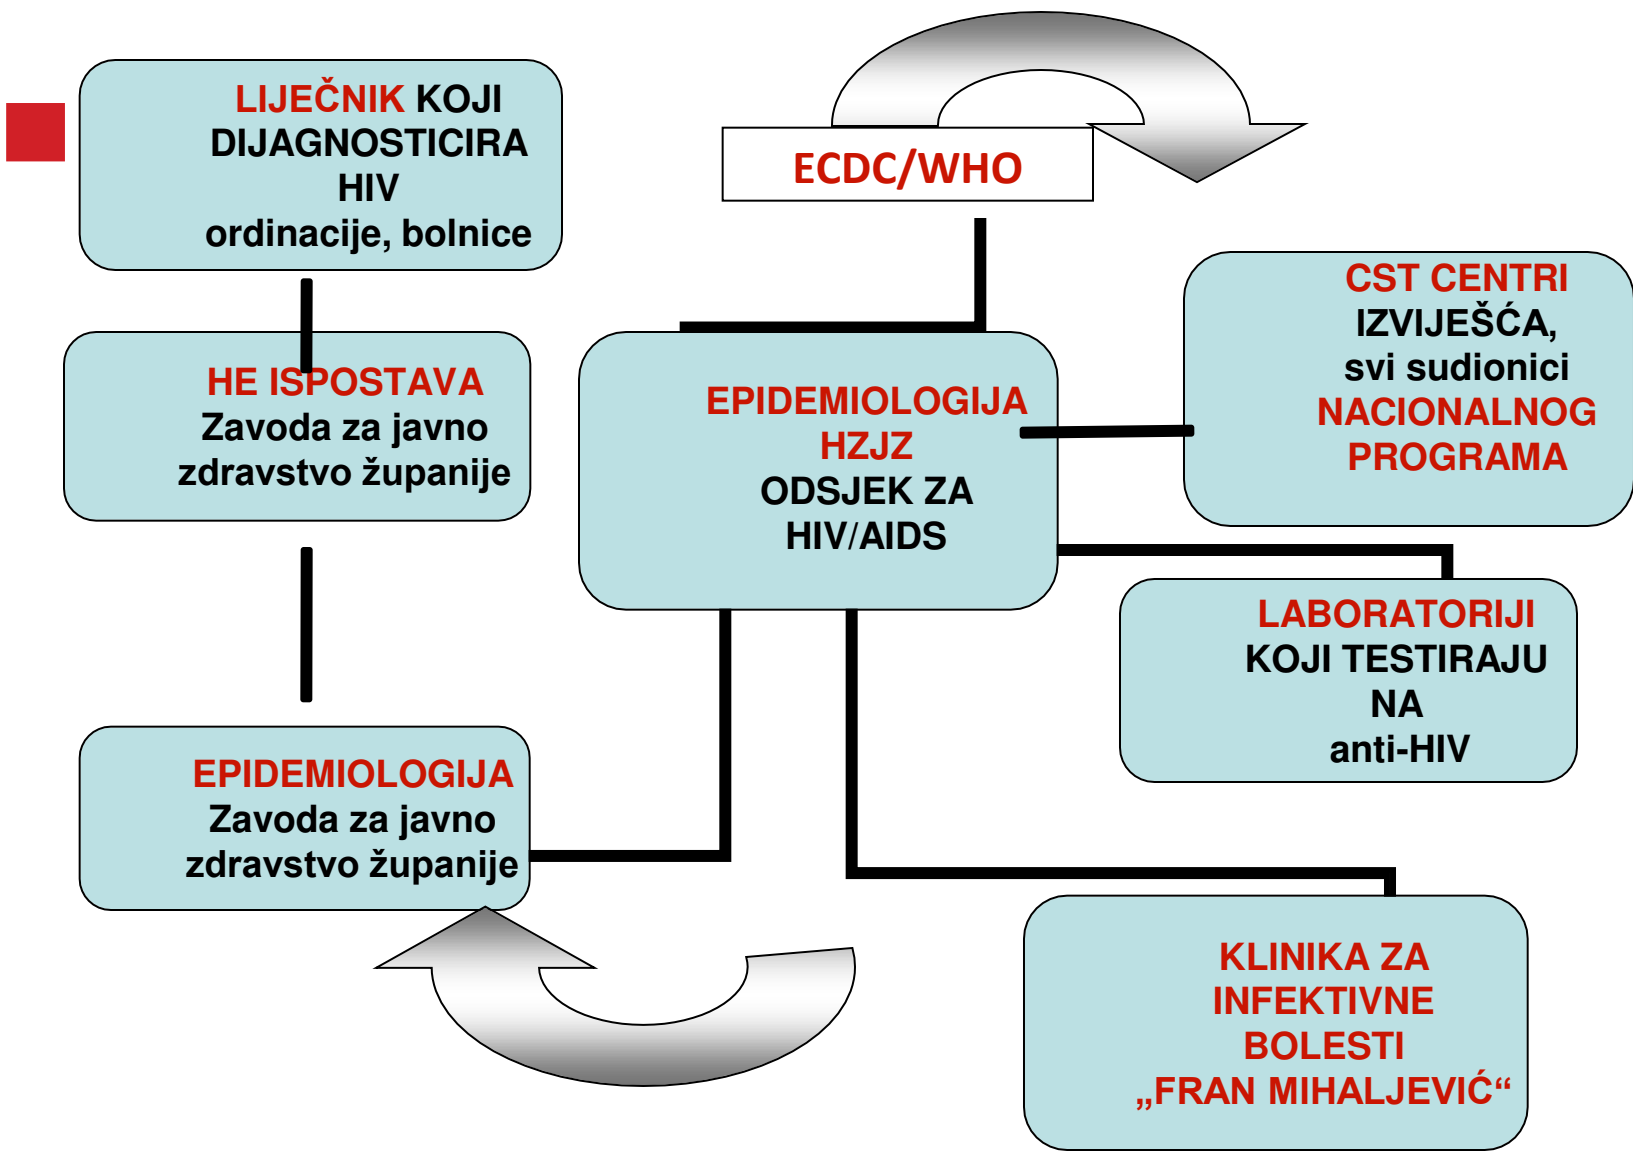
LIJEČNIK KOJI DIJAGNOSTICIRA HIV
ordinacije, bolnice

ECDC/WHO

HE ISPOSTAVA
Zavoda za javno zdravstvo županije

EPIDEMIOLOGIJA HZJZ
ODSJEK ZA HIV/AIDS

CST CENTRI
IZVIJEŠĆA,
svi sudionici
NACIONALNOG PROGRAMA

LABORATORIJI
KOJI TESTIRAJU NA
anti-HIV

EPIDEMIOLOGIJA
Zavoda za javno zdravstvo županije

KLINIKA ZA INFEKTIVNE BOLESTI
„FRAN MIHALJEVIĆ“